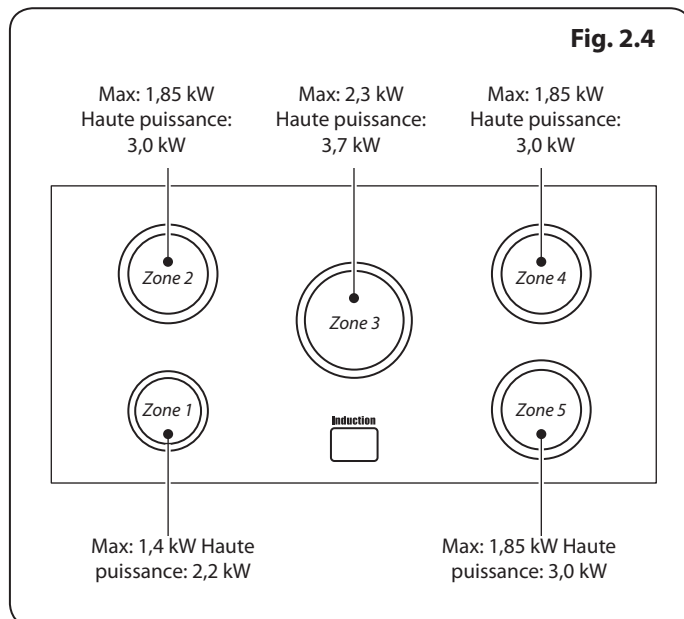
Fig. 2.4

Max: 1,85 kW
Haute puissance:
3,0 kW

Max: 2,3 kW
Haute puissance:
3,7 kW

Max: 1,85 kW
Haute puissance:
3,0 kW

Zone 2

Zone 3

Zone 4

Zone 1

Induction

Zone 5

Max: 1,4 kW Haute puissance: 2,2 kW

Max: 1,85 kW Haute puissance: 3,0 kW